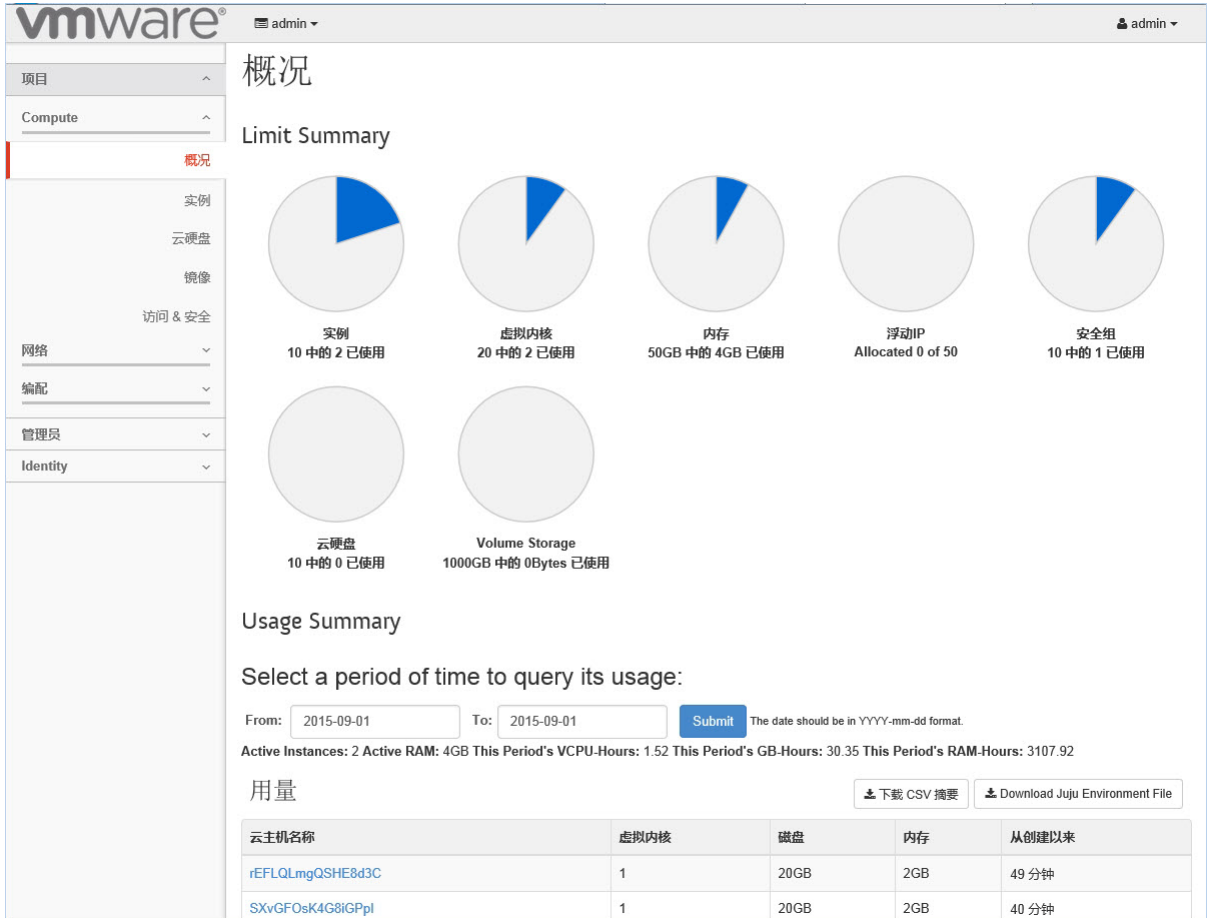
vmware® admin admin

项目
Compute
概况
实例
云硬盘
镜像
访问 & 安全
网络
编配
管理员
Identity

概况

Limit Summary

实例
10 中的 2 已使用

虚拟内核
20 中的 2 已使用

内存
50GB 中的 4GB 已使用

浮动IP
Allocated 0 of 50

安全组
10 中的 1 已使用

云硬盘
10 中的 0 已使用

Volume Storage
1000GB 中的 0Bytes 已使用

Usage Summary

Select a period of time to query its usage:

From: 2015-09-01 To: 2015-09-01 Submit The date should be in YYYY-mm-dd format.

Active Instances: 2 Active RAM: 4GB This Period's VCPU-Hours: 1.52 This Period's GB-Hours: 30.35 This Period's RAM-Hours: 3107.92

用量

下载 CSV 摘要 Download Juju Environment File

| 云主机名称 | 虚拟内核 | 磁盘 | 内存 | 从创建以来 |
|---|---|---|---|---|
| rEFLQLmgQSHE8d3C | 1 | 20GB | 2GB | 49 分钟 |
| SXvGFOsK4G8iGPpl | 1 | 20GB | 2GB | 40 分钟 |